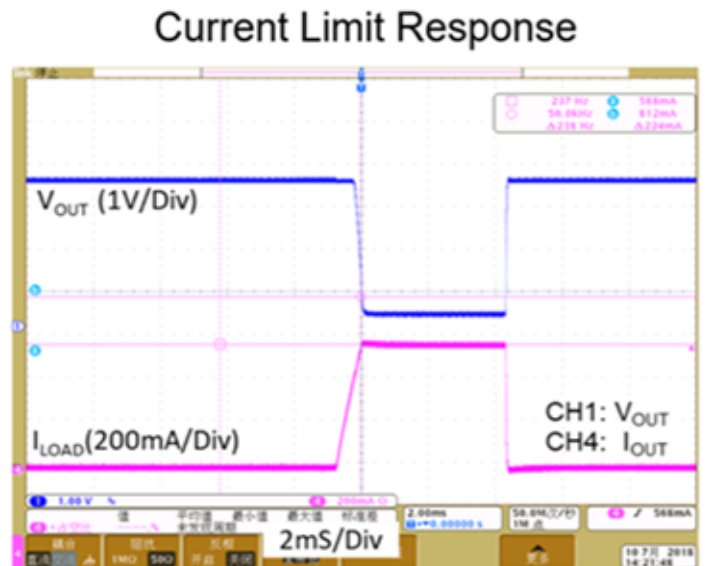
Current Limit Response

停止

237 Hz
50.0kHz
Δ238 Hz
588mA
812mA
Δ224mA

$V_{OUT}$ (1V/Div)

$I_{LOAD}$(200mA/Div)

CH1: $V_{OUT}$
CH4: $I_{OUT}$

1.00 V
200mA
值 平均值 最小值 最大值 标准差
未发现周期
2.00ms
0.00000 s
50.0M次/秒
1M 点
588mA

耦合
直流
阻抗
1MΩ 50Ω
反相
开启 关闭

2mS/Div

更多

10 7月 2018
14:21:48